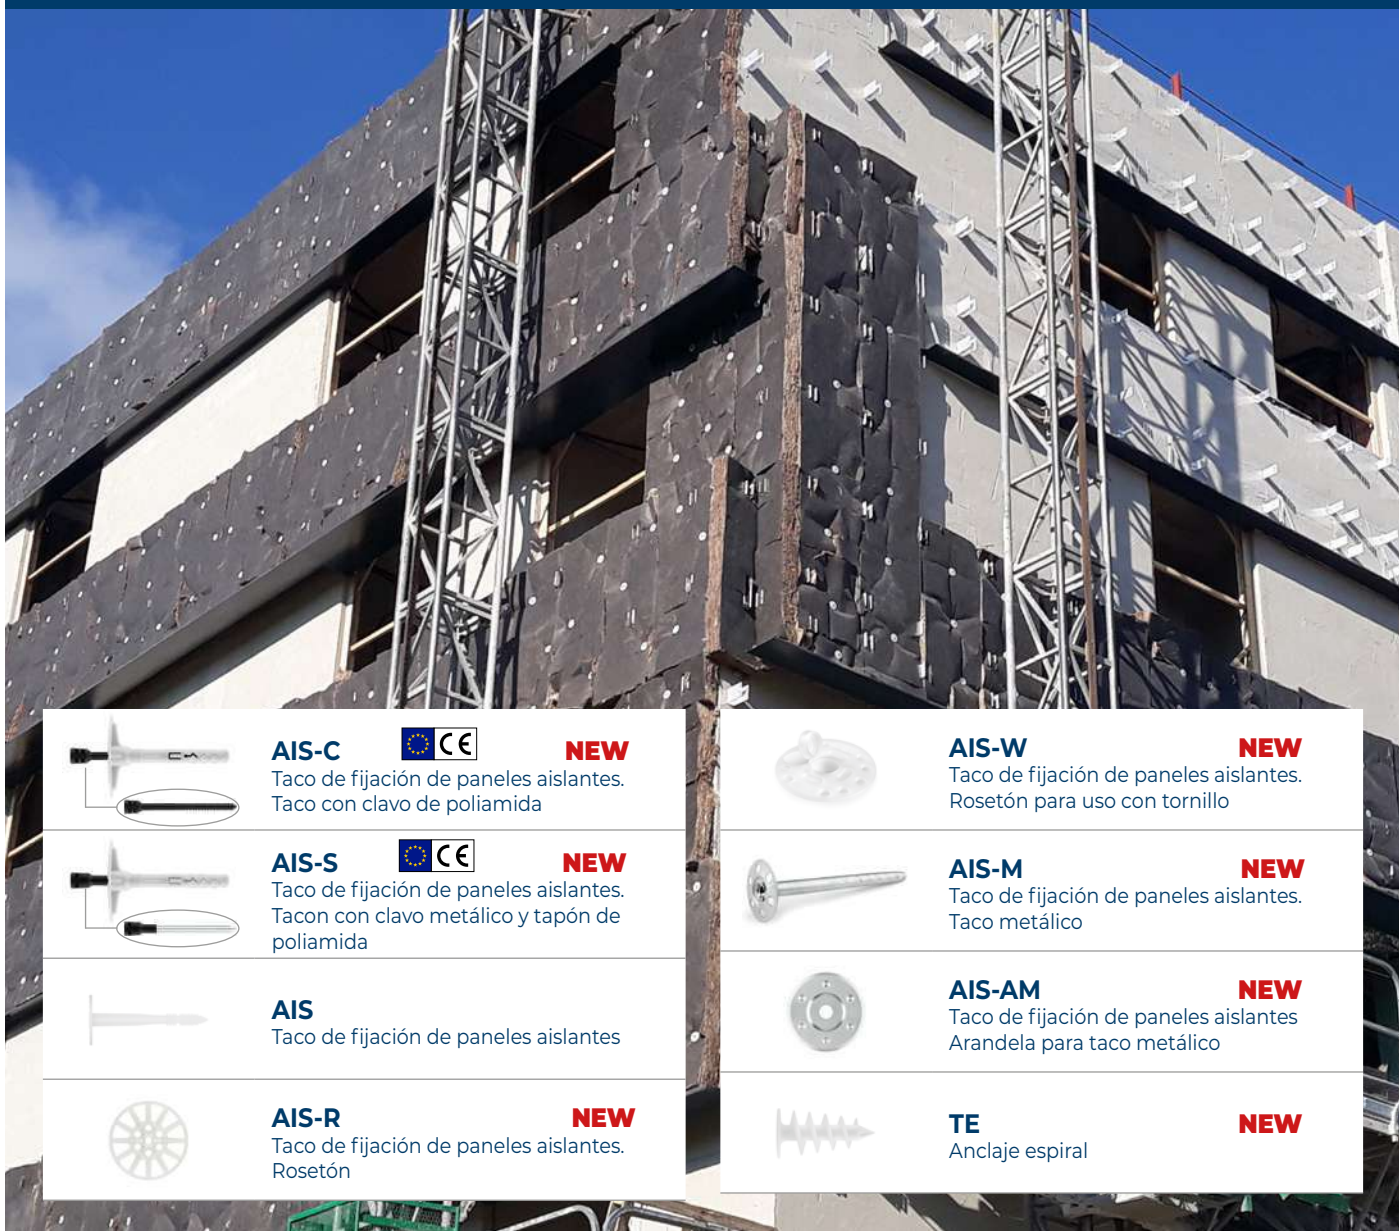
AIS-C CE NEW
Taco de fijación de paneles aislantes.
Taco con clavo de poliamida

AIS-S CE NEW
Taco de fijación de paneles aislantes.
Tacon con clavo metálico y tapón de poliamida

AIS
Taco de fijación de paneles aislantes

AIS-R NEW
Taco de fijación de paneles aislantes.
Rosetón

AIS-W NEW
Taco de fijación de paneles aislantes.
Rosetón para uso con tornillo

AIS-M NEW
Taco de fijación de paneles aislantes.
Taco metálico

AIS-AM NEW
Taco de fijación de paneles aislantes
Arandela para taco metálico

TE NEW
Anclaje espiral